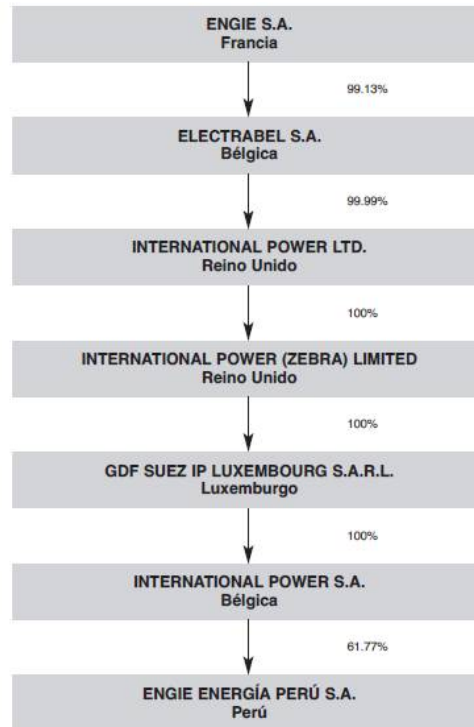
ENGIE S.A.
Francia

99.13%

ELECTRABEL S.A.
Bélgica

99.99%

INTERNATIONAL POWER LTD.
Reino Unido

100%

INTERNATIONAL POWER (ZEBRA) LIMITED
Reino Unido

100%

GDF SUEZ IP LUXEMBOURG S.A.R.L.
Luxemburgo

100%

INTERNATIONAL POWER S.A.
Bélgica

61.77%

ENGIE ENERGÍA PERÚ S.A.
Perú